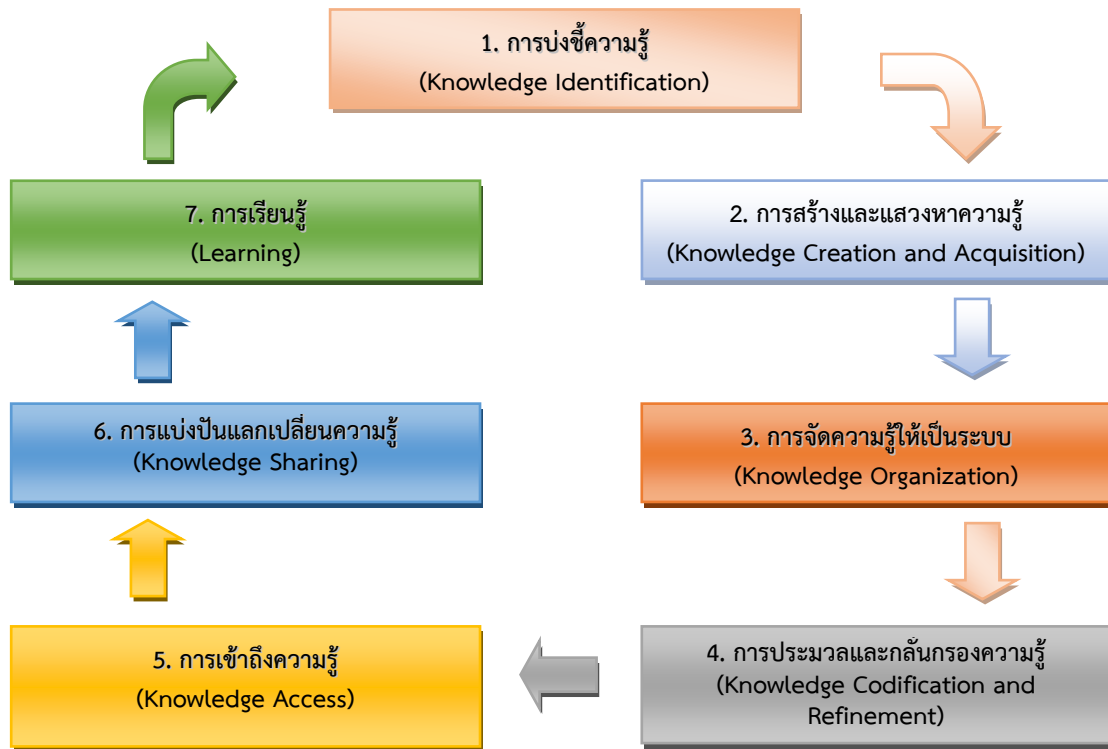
1. การบ่งชี้ความรู้
(Knowledge Identification)

2. การสร้างและแสวงหาความรู้
(Knowledge Creation and Acquisition)

3. การจัดความรู้ให้เป็นระบบ
(Knowledge Organization)

4. การประมวลและกลั่นกรองความรู้
(Knowledge Codification and Refinement)

5. การเข้าถึงความรู้
(Knowledge Access)

6. การแบ่งปันแลกเปลี่ยนความรู้
(Knowledge Sharing)

7. การเรียนรู้
(Learning)